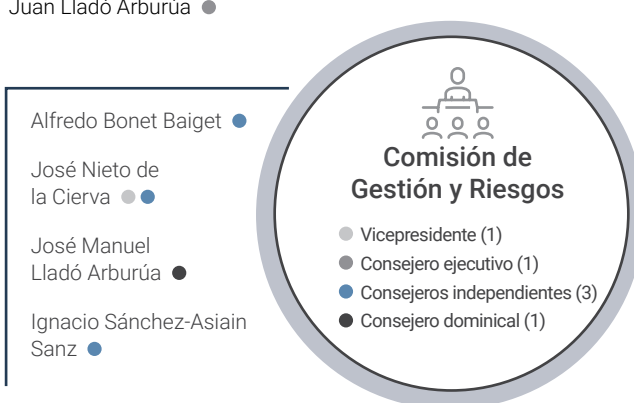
Juan Lladó Arburúa

Alfredo Bonet Baiget

José Nieto de la Cierva

José Manuel Lladó Arburúa

Ignacio Sánchez-Asiain Sanz

Comisión de Gestión y Riesgos

Vicepresidente (1)
Consejero ejecutivo (1)
Consejeros independientes (3)
Consejero dominical (1)